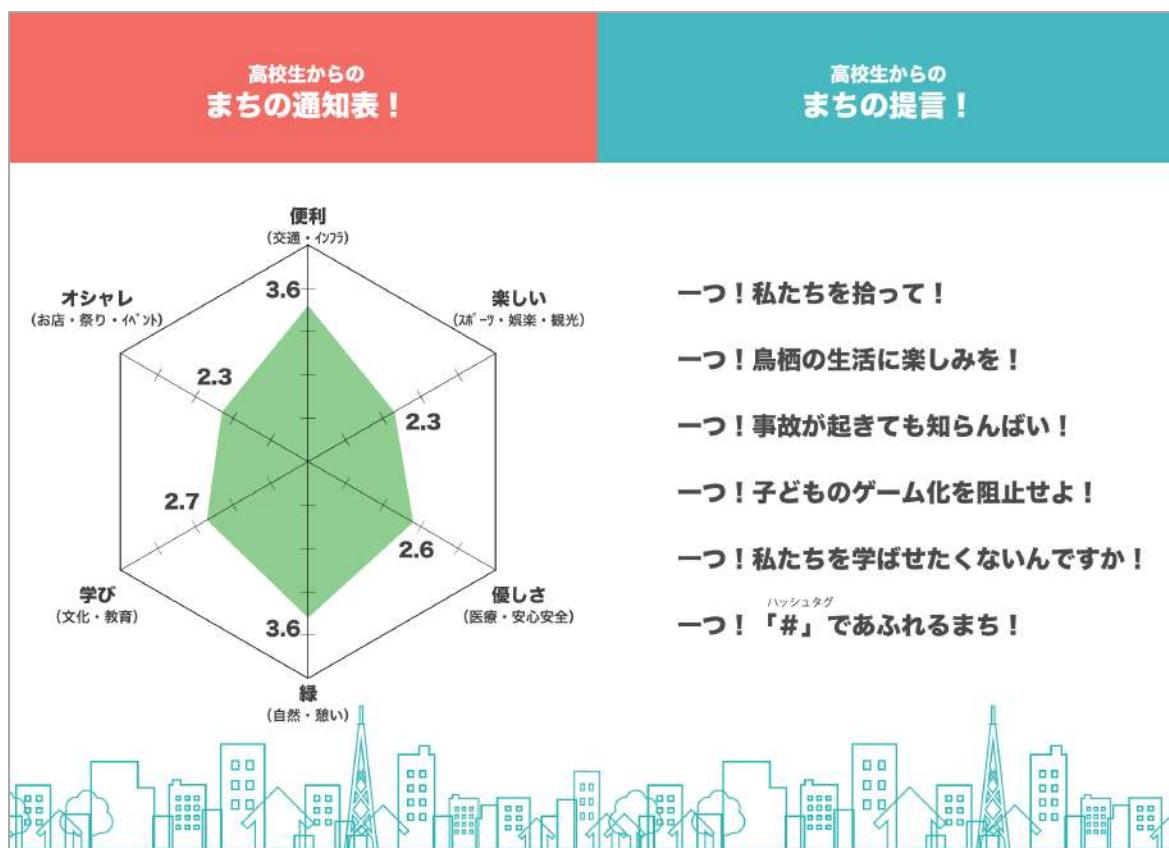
高校生からの
まちの通知表！

便利
（交通・インフラ）
3.6

楽しい
（スポーツ・娯楽・観光）
2.3

優しさ
（医療・安心安全）
2.6

緑
（自然・憩い）
3.6

学び
（文化・教育）
2.7

オシャレ
（お店・祭り・イベント）
2.3

高校生からの
まちの提言！

一つ！私たちを拾って！

一つ！鳥栖の生活に楽しみを！

一つ！事故が起きても知らんばい！

一つ！子どものゲーム化を阻止せよ！

一つ！私たちを学ばせたくないんですか！

一つ！「#（ハッシュタグ）」であふれるまち！